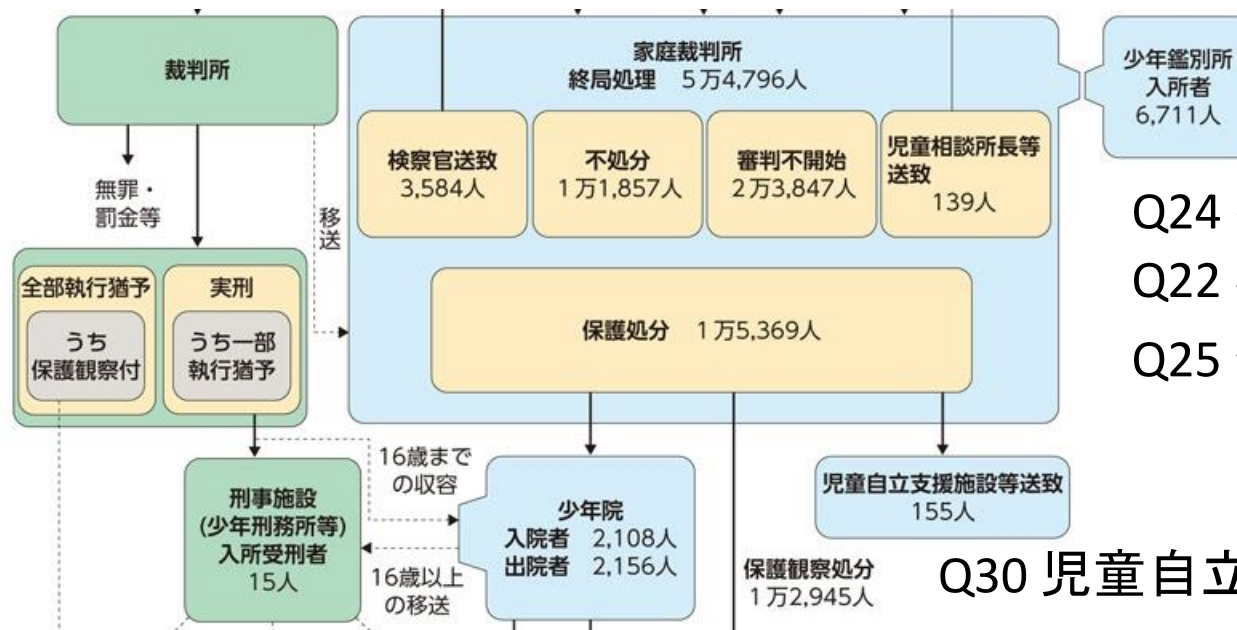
裁判所

無罪・
罰金等

全部執行猶予

うち
保護観察付

実刑

うち一部
執行猶予

移送

家庭裁判所
終局処理 5万4,796人

検察官送致
3,584人

不処分
1万1,857人

審判不開始
2万3,847人

児童相談所長等
送致
139人

保護処分 1万5,369人

少年鑑別所
入所者
6,711人

Q24

Q22

Q25

刑事施設
(少年刑務所等)
入所受刑者
15人

16歳まで
の収容

16歳以上
の移送

少年院
入院者 2,108人
出院者 2,156人

児童自立支援施設等送致
155人

保護観察処分
1万2,945人

Q30 児童自立